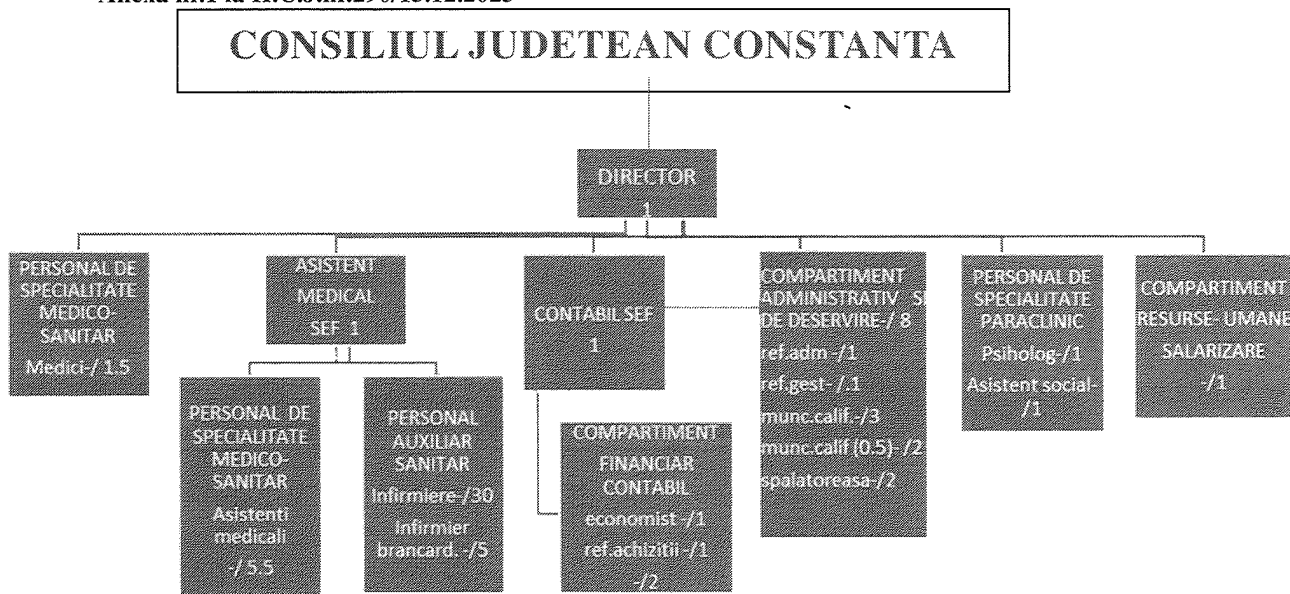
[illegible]

CONSILIUL JUDETEAN CONSTANTA

DIRECTOR
1

PERSONAL DE SPECIALITATE MEDICO-SANITAR
Medici-/ 1.5

ASISTENT MEDICAL SEF 1

PERSONAL DE SPECIALITATE MEDICO-SANITAR
Asistenti medicali -/ 5.5

PERSONAL AUXILIAR SANITAR
Infirmiere-/30
Infirmier brancard. -/5

CONTABIL SEF
1

COMPARTIMENT FINANCIAR CONTABIL
economist -/1
ref.achizitii -/1
-/2

COMPARTIMENT ADMINISTRATIV SI DE DESERVIRE-/ 8
ref.adm -/1
ref.gest- /.1
munc.calif.-/3
munc.calif (0.5)- /2
spalatoreasa-/2

PERSONAL DE SPECIALITATE PARACLINIC
Psiholog-/1
Asistent social-/1

COMPARTIMENT RESURSE UMANE SALARIZARE
-/1